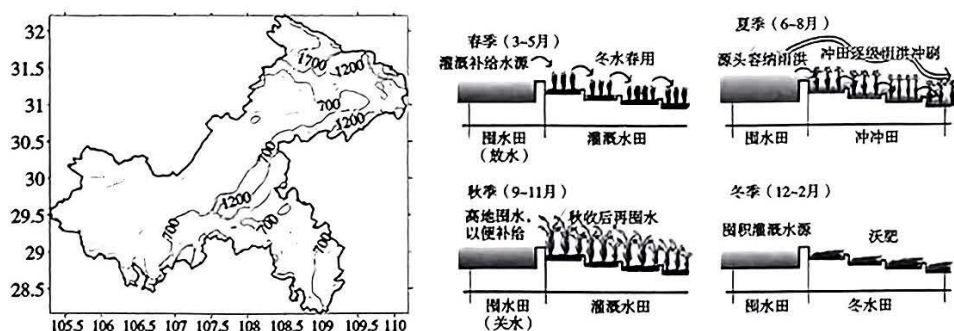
32
31.5
31
30.5
30
29.5
29
28.5
105.5 106 106.5 107 107.5 108 108.5 109 109.5 110
1700
1200
700
1200
700
1200
700
700
700

春季（3~5月）
灌溉补给水源
冬水春用
囤水田
（放水）
灌溉水田

夏季（6~8月）
源头容纳雨洪
冲田逐级泄洪冲刷
囤水田
冲冲田

秋季（9~11月）
高地囤水，以便补给
秋收后再囤水
囤水田
（关水）
灌溉水田

冬季（12~2月）
囤积灌溉水源
沃肥
囤水田
冬水田